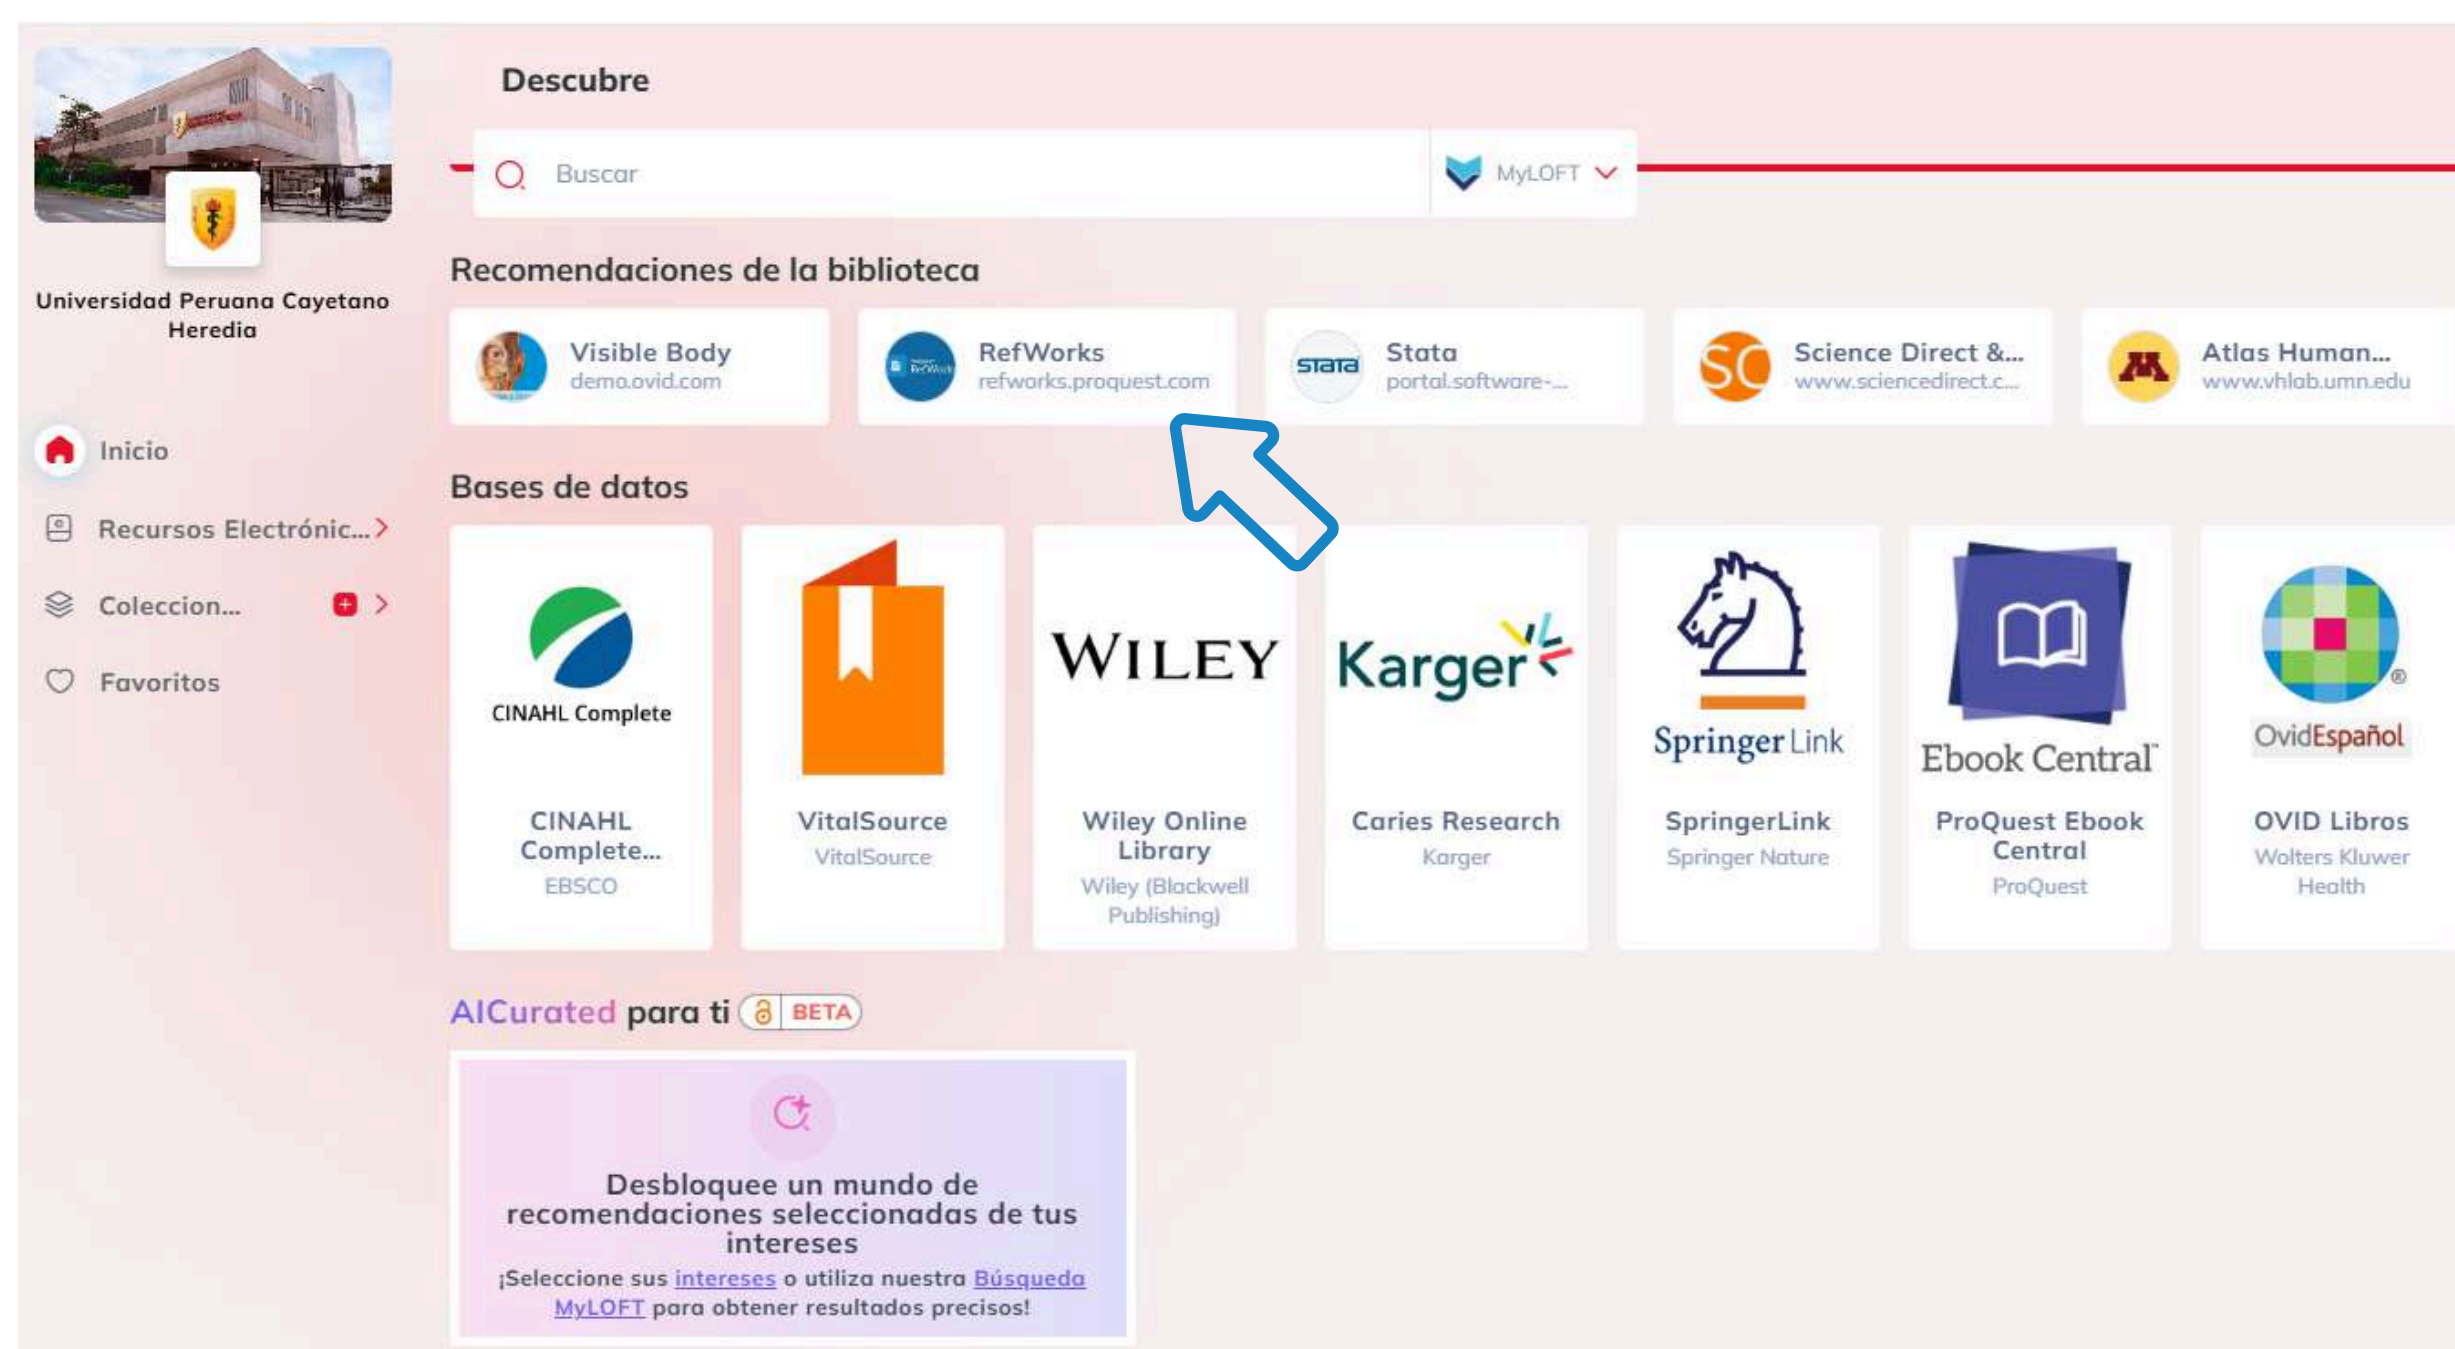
Universidad Peruana Cayetano Heredia

Inicio

Recursos Electrónic...

Coleccion...

Favoritos

Descubre

Buscar

MyLOFT

Recomendaciones de la biblioteca

Visible Body
demo.ovid.com

RefWorks
refworks.proquest.com

Stata
portal.software-...

Science Direct &...
www.sciencedirect.c...

Atlas Human...
www.vhlab.umn.edu

Bases de datos

CINAHL Complete

CINAHL Complete...
EBSCO

VitalSource
VitalSource

WILEY

Wiley Online Library
Wiley (Blackwell Publishing)

Karger

Caries Research
Karger

SpringerLink

SpringerLink
Springer Nature

Ebook Central

ProQuest Ebook Central
ProQuest

OvidEspañol

OVID Libros
Wolters Kluwer Health

AICurated para ti BETA

Desbloquee un mundo de recomendaciones seleccionadas de tus intereses

¡Seleccione sus intereses o utiliza nuestra Búsqueda MyLOFT para obtener resultados precisos!